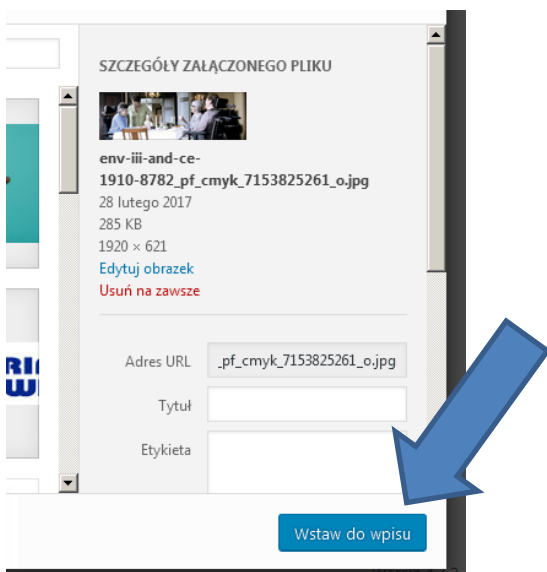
SZCZEGÓŁY ZAŁĄCZONEGO PLIKU

env-iii-and-ce-1910-8782_pf_cmyk_7153825261_o.jpg
28 lutego 2017
285 KB
1920 × 621
Edytuj obrazek
Usuń na zawsze

Adres URL _pf_cmyk_7153825261_o.jpg

Tytuł

Etykieta

RI
WI

Wstaw do wpisu